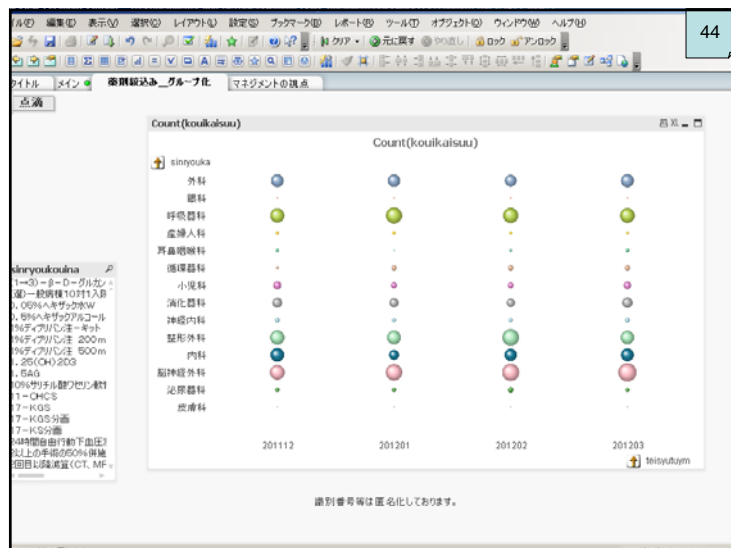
44

ル(F) 編集(E) 表示(V) 選択(S) レイアウト(L) 設定(S) ブックマーク(B) レポート(R) ツール(T) オブジェクト(O) ウィンドウ(W) ヘルプ(H)

クリア 元に戻す やり直し ロック アンロック

イトル メイン 薬剤絞込み_グループ化 マネジメントの視点

点滴

Count(kouikaisuu)

Count(kouikaisuu)

sinryouka

外科
眼科
呼吸器科
産婦人科
耳鼻咽喉科
循環器科
小児科
消化器科
神経内科
整形外科
内科
脳神経外科
泌尿器科
皮膚科

201112 201201 201202 201203

teisyutuym

sinryoukoulna
(1→3)-β-D-グルカン
(緩)一般病棟10対1入院
0.05%ヘキザック水W
0.5%ヘキザックアルコール
1%ディプリバン注ーキット
1%ディプリバン注 200m
1%ディプリバン注 500m
1.25(OH)2D3
1.5AG
10%サリチル酸ワセリン軟
11-OHCS
17-KGS
17-KGS分画
17-KS分画
24時間自由行動下血圧
5以上の手術の50%併施
3回目以降減算(CT、MF

識別番号等は匿名化しております。